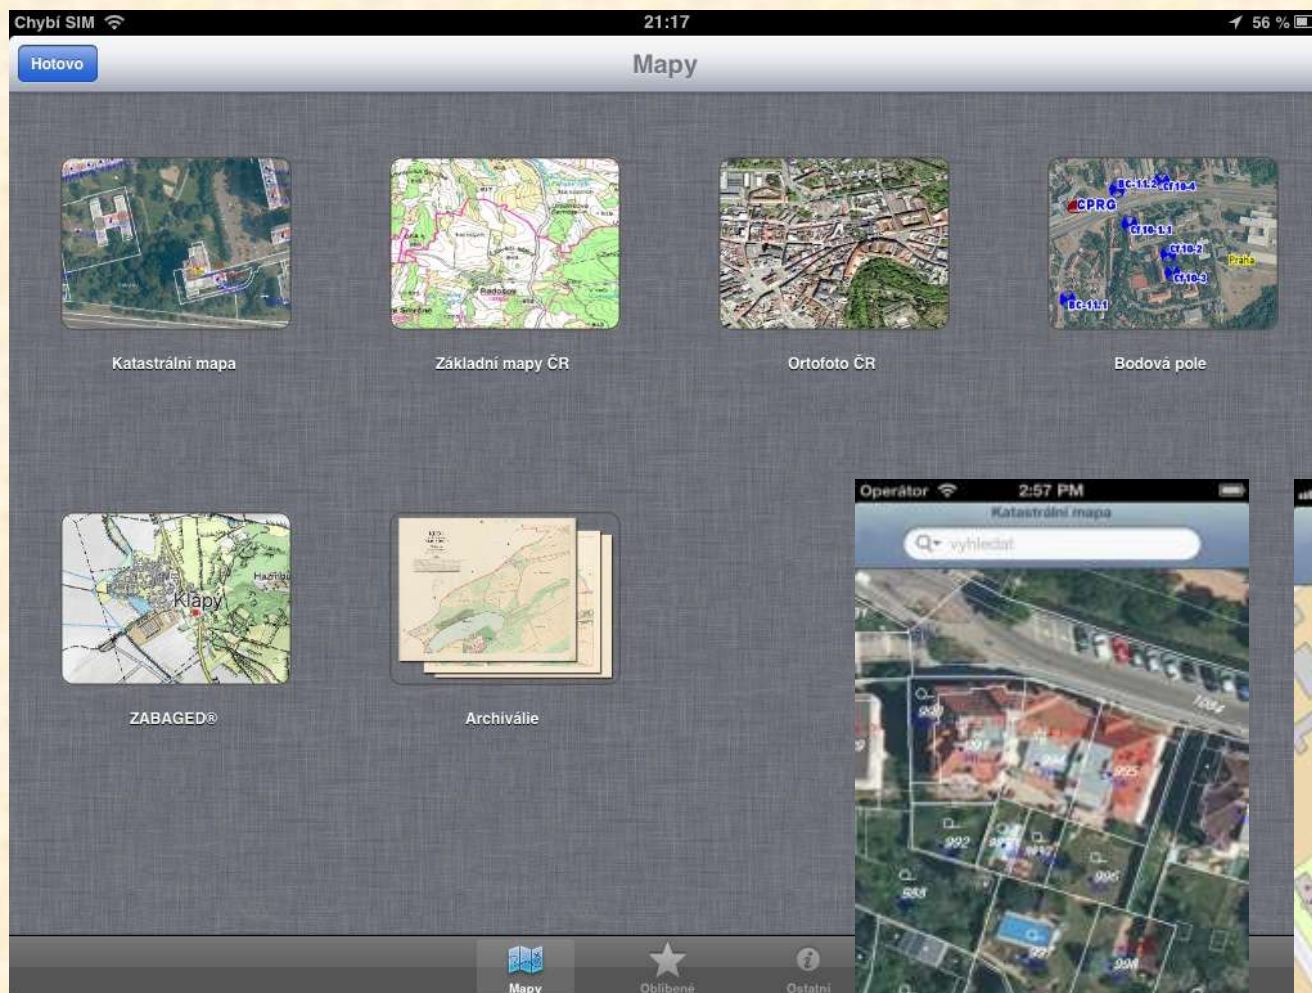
Chybí SIM 21:17 56 %

Hotovo

Mapy

CPRG

Katastrální mapa

Základní mapy ČR

Ortofoto ČR

Bodová pole

Klapý

ZABAGED®

Archiválie

Operátor 2:57 PM

Katastrální mapa

vyhledat

Mapy

Oblíbené

Ostatní